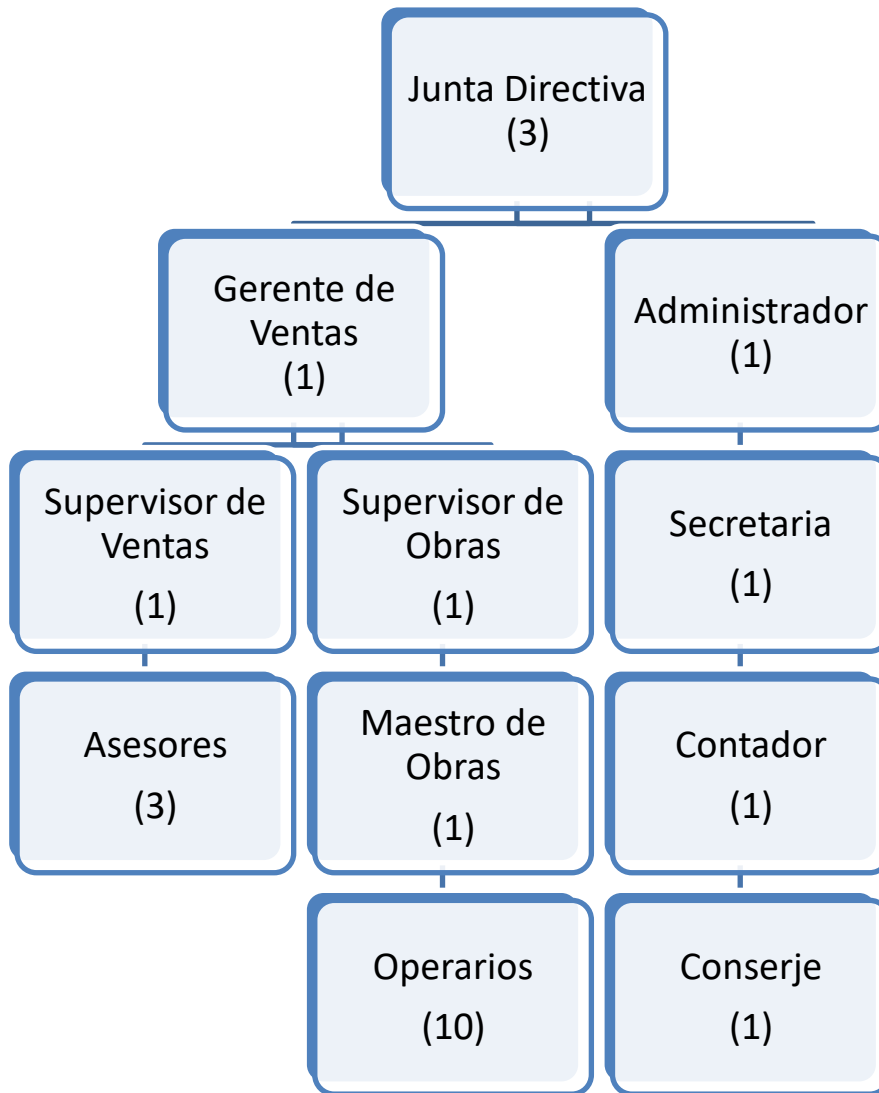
Junta Directiva (3)

Gerente de Ventas (1)

Administrador (1)

Supervisor de Ventas (1)

Supervisor de Obras (1)

Secretaria (1)

Asesores (3)

Maestro de Obras (1)

Contador (1)

Operarios (10)

Conserje (1)